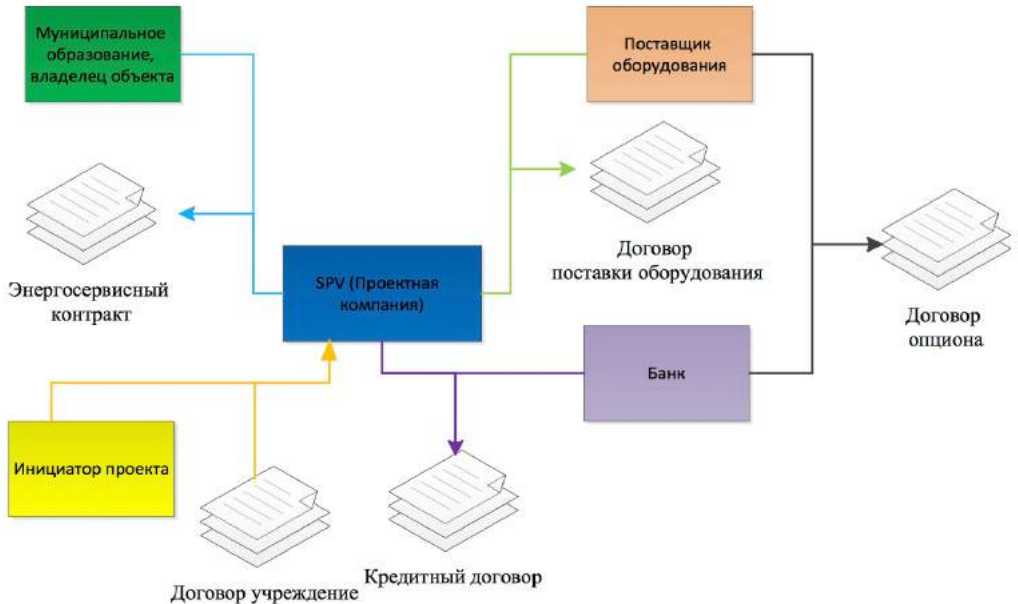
Муниципальное образование, владелец объекта

Поставщик оборудования

Договор поставки оборудования

Энергосервисный контракт

SPV (Проектная компания)

Договор опциона

Банк

Инициатор проекта

Договор учреждение

Кредитный договор